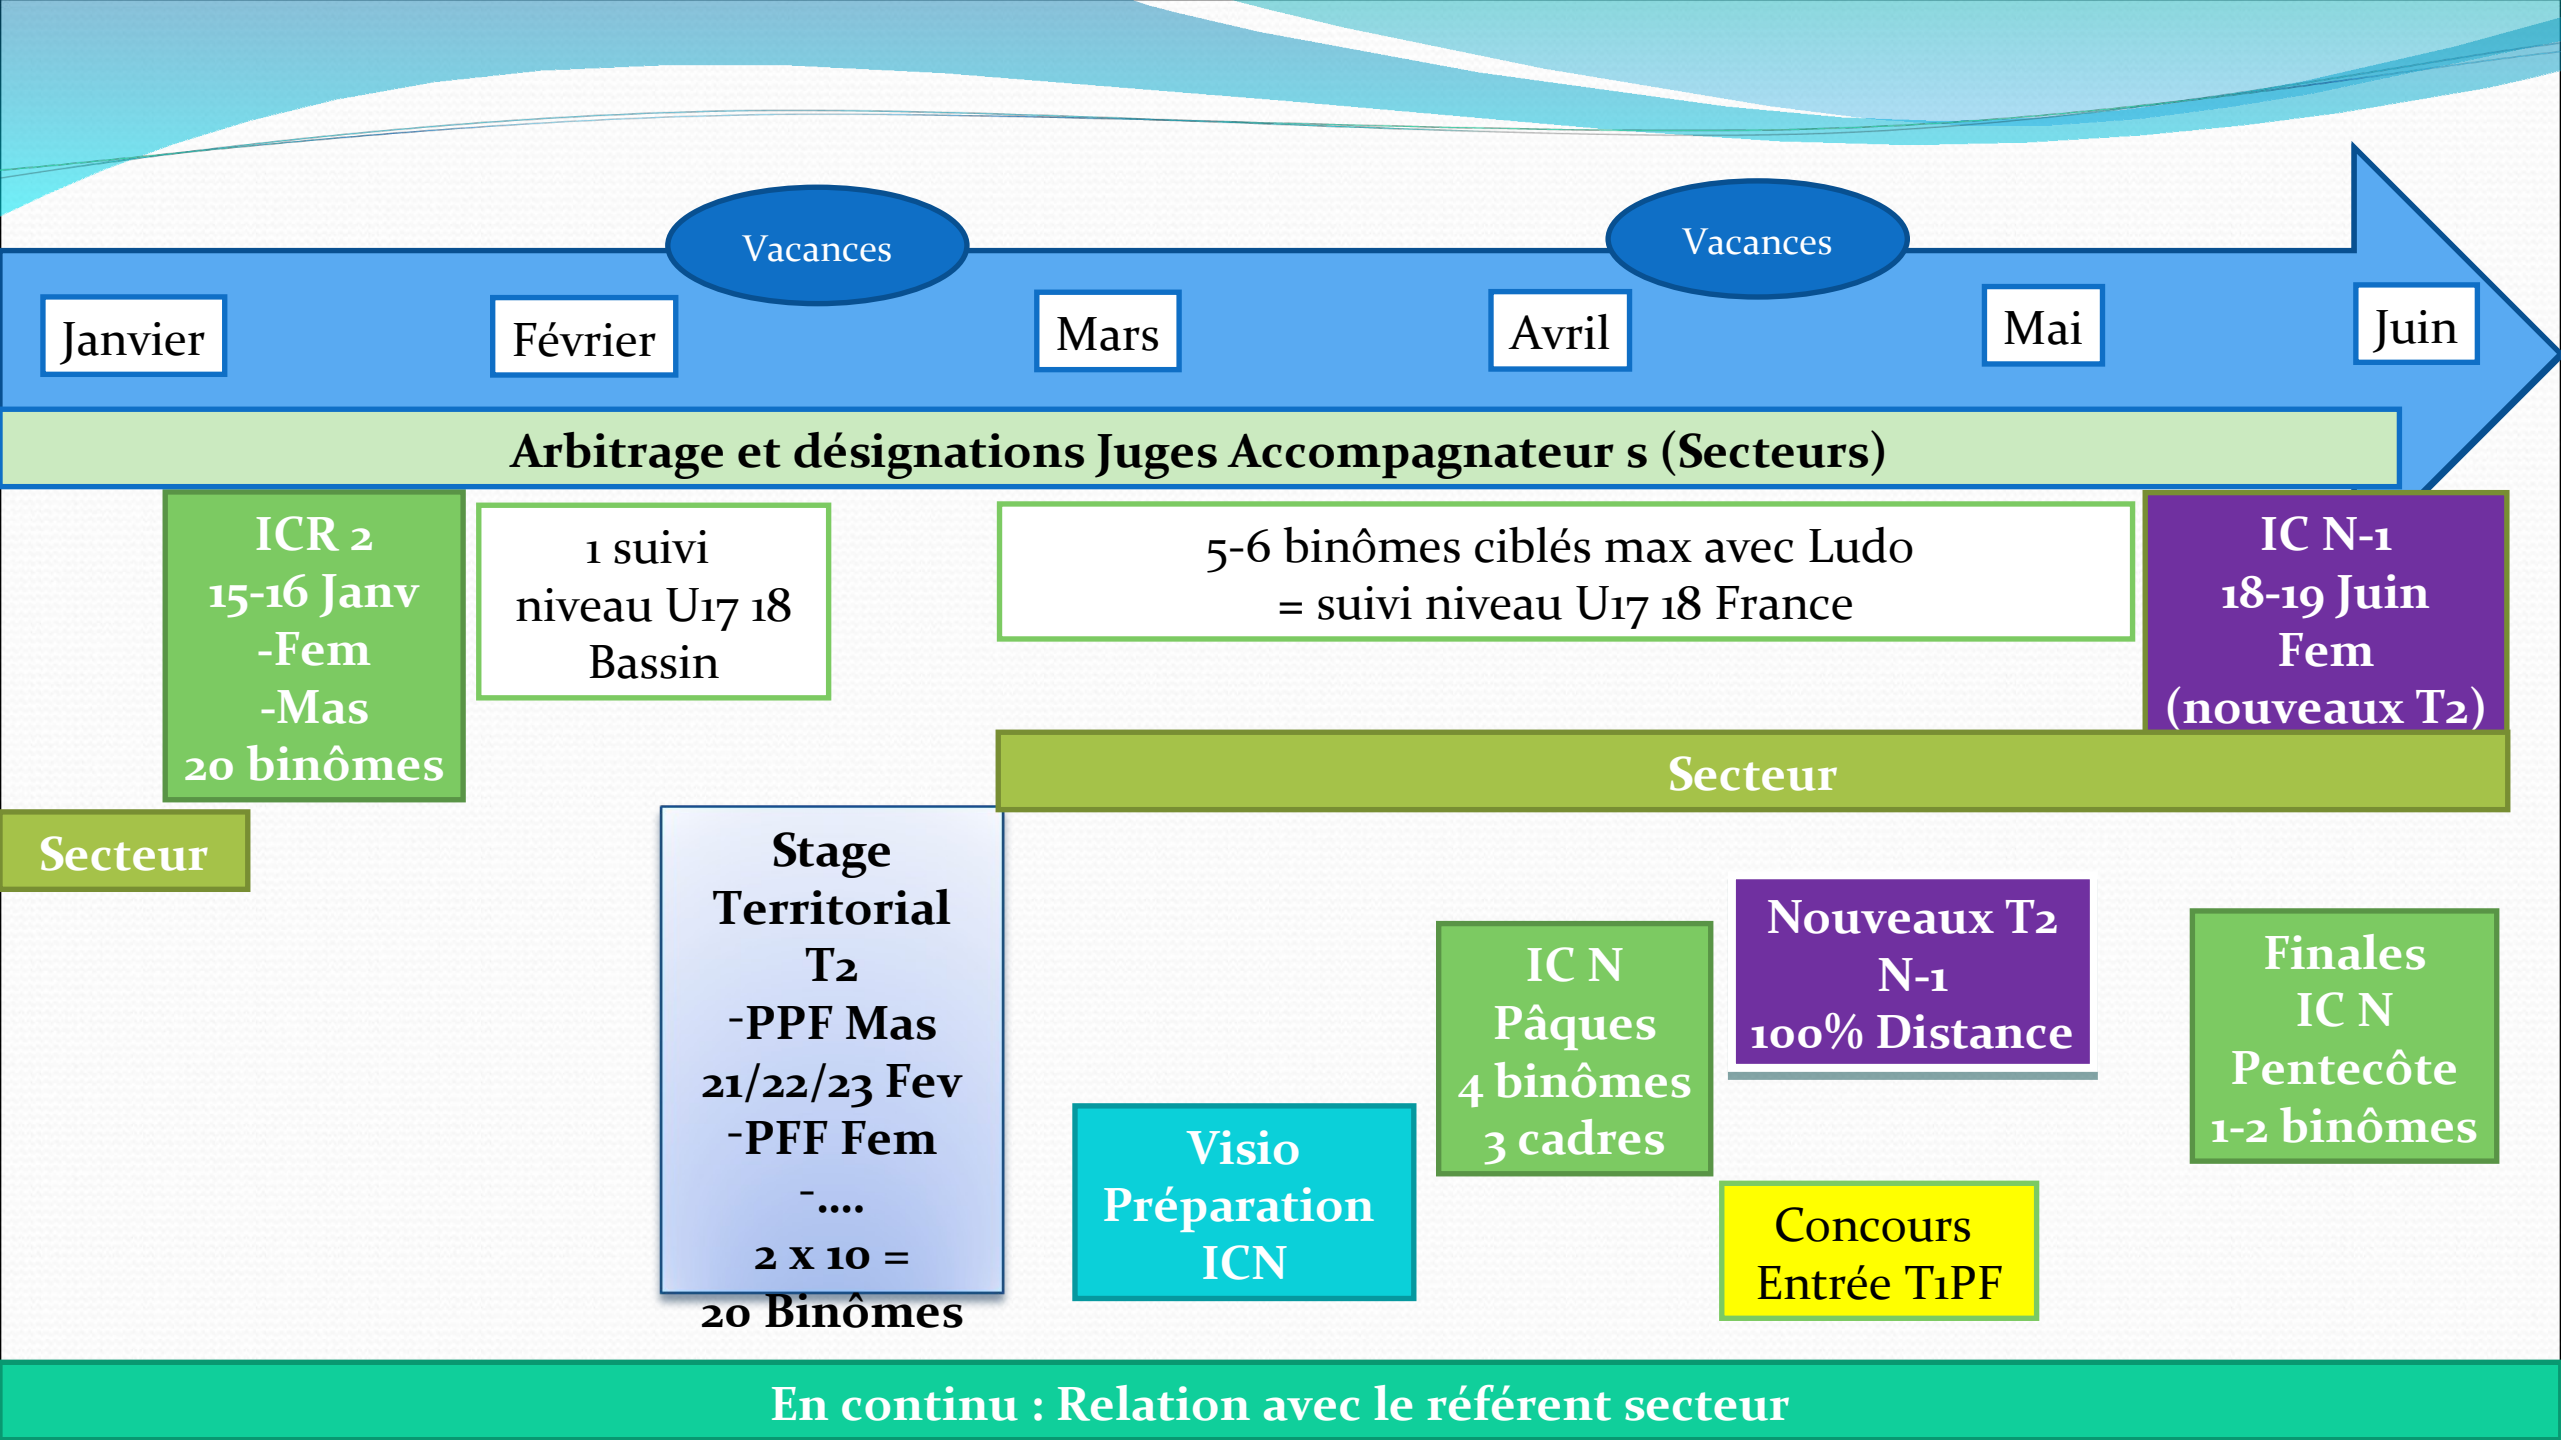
Vacances

Vacances

Janvier

Février

Mars

Avril

Mai

Juin

Arbitrage et désignations Juges Accompagnateur s (Secteurs)

ICR 2
15-16 Janv
-Fem
-Mas
20 binômes

1 suivi
niveau U17 18
Bassin

5-6 binômes ciblés max avec Ludo
= suivi niveau U17 18 France

IC N-1
18-19 Juin
Fem
(nouveaux T2)

Secteur

Secteur

Stage
Territorial
T2
-PPF Mas
21/22/23 Fev
-PFF Fem
-....
2 x 10 =
20 Binômes

Visio
Préparation
ICN

IC N
Pâques
4 binômes
3 cadres

Nouveaux T2
N-1
100% Distance

Concours
Entrée T1PF

Finales
IC N
Pentecôte
1-2 binômes

En continu : Relation avec le référent secteur